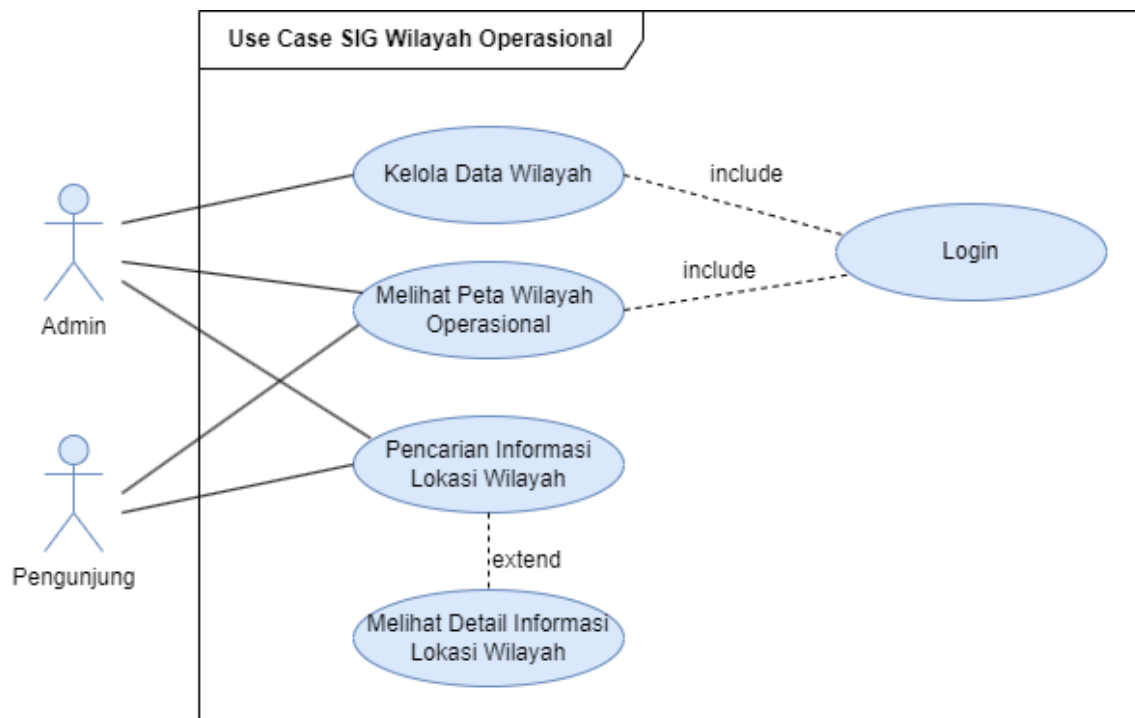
Use Case SIG Wilayah Operasional

Admin

Pengunjung

Kelola Data Wilayah

include

Login

include

Melihat Peta Wilayah Operasional

Pencarian Informasi Lokasi Wilayah

extend

Melihat Detail Informasi Lokasi Wilayah